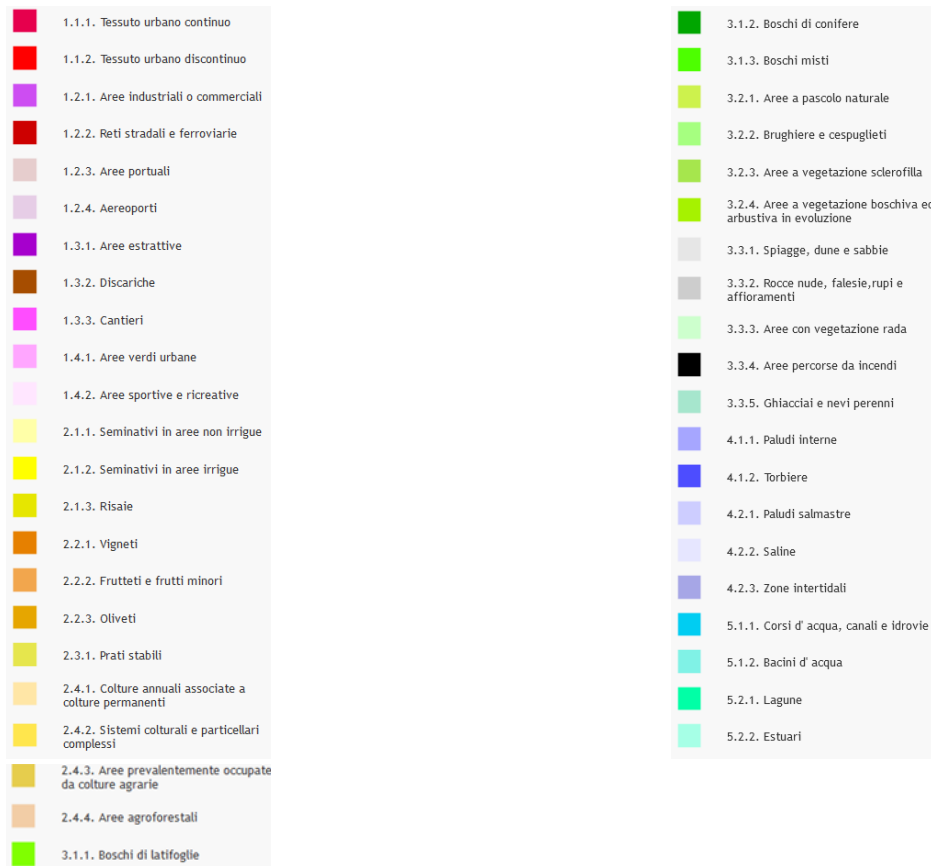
1.1.1. Tessuto urbano continuo

1.1.2. Tessuto urbano discontinuo

1.2.1. Aree industriali o commerciali

1.2.2. Reti stradali e ferroviarie

1.2.3. Aree portuali

1.2.4. Aereoporti

1.3.1. Aree estrattive

1.3.2. Discariche

1.3.3. Cantieri

1.4.1. Aree verdi urbane

1.4.2. Aree sportive e ricreative

2.1.1. Seminativi in aree non irrigue

2.1.2. Seminativi in aree irrigue

2.1.3. Risaie

2.2.1. Vigneti

2.2.2. Frutteti e frutti minori

2.2.3. Oliveti

2.3.1. Prati stabili

2.4.1. Colture annuali associate a colture permanenti

2.4.2. Sistemi colturali e particellari complessi

2.4.3. Aree prevalentemente occupate da colture agrarie

2.4.4. Aree agroforestali

3.1.1. Boschi di latifoglie

3.1.2. Boschi di conifere

3.1.3. Boschi misti

3.2.1. Aree a pascolo naturale

3.2.2. Brughiere e cespuglieti

3.2.3. Aree a vegetazione sclerofilla

3.2.4. Aree a vegetazione boschiva e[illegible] arbustiva in evoluzione

3.3.1. Spiagge, dune e sabbie

3.3.2. Rocce nude, falesie,rupi e affioramenti

3.3.3. Aree con vegetazione rada

3.3.4. Aree percorse da incendi

3.3.5. Ghiacciai e nevi perenni

4.1.1. Paludi interne

4.1.2. Torbiere

4.2.1. Paludi salmastre

4.2.2. Saline

4.2.3. Zone intertidali

5.1.1. Corsi d' acqua, canali e idrovie

5.1.2. Bacini d' acqua

5.2.1. Lagune

5.2.2. Estuari